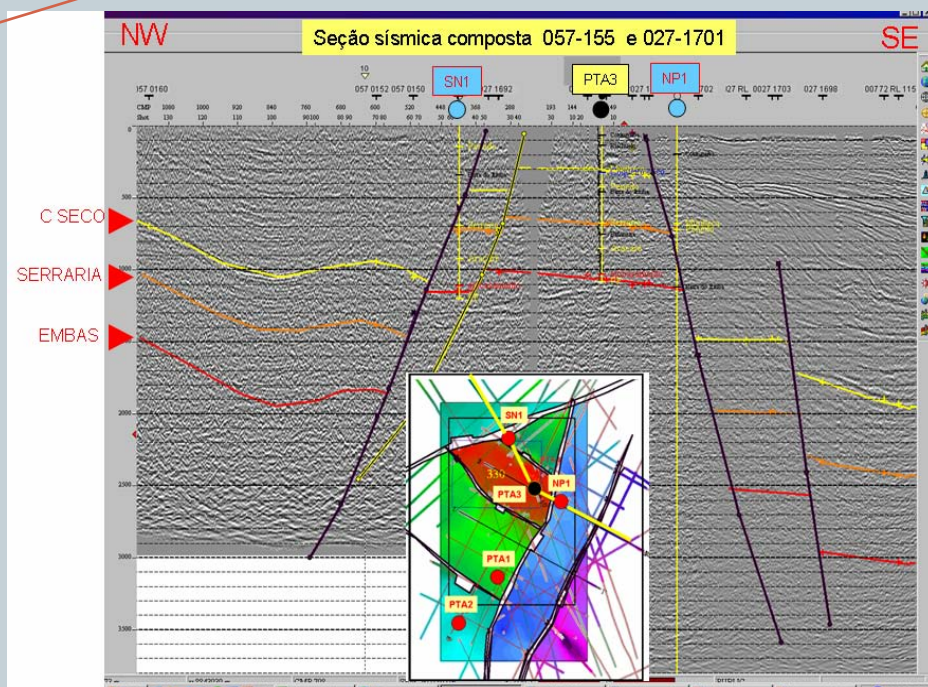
NW

Seção sísmica composta 057-155 e 027-1701

SE

SN1

PTA3

NP1

057 0160

057 0152 057 0150

027 1692

027 1703

027 1698

00772 RL 115

CMP

Shot

C SECO

SERRARIA

EMBAS

500

1000

1500

2000

2500

3000

3500

SN1

330

PTA3

NP1

PTA1

PTA2